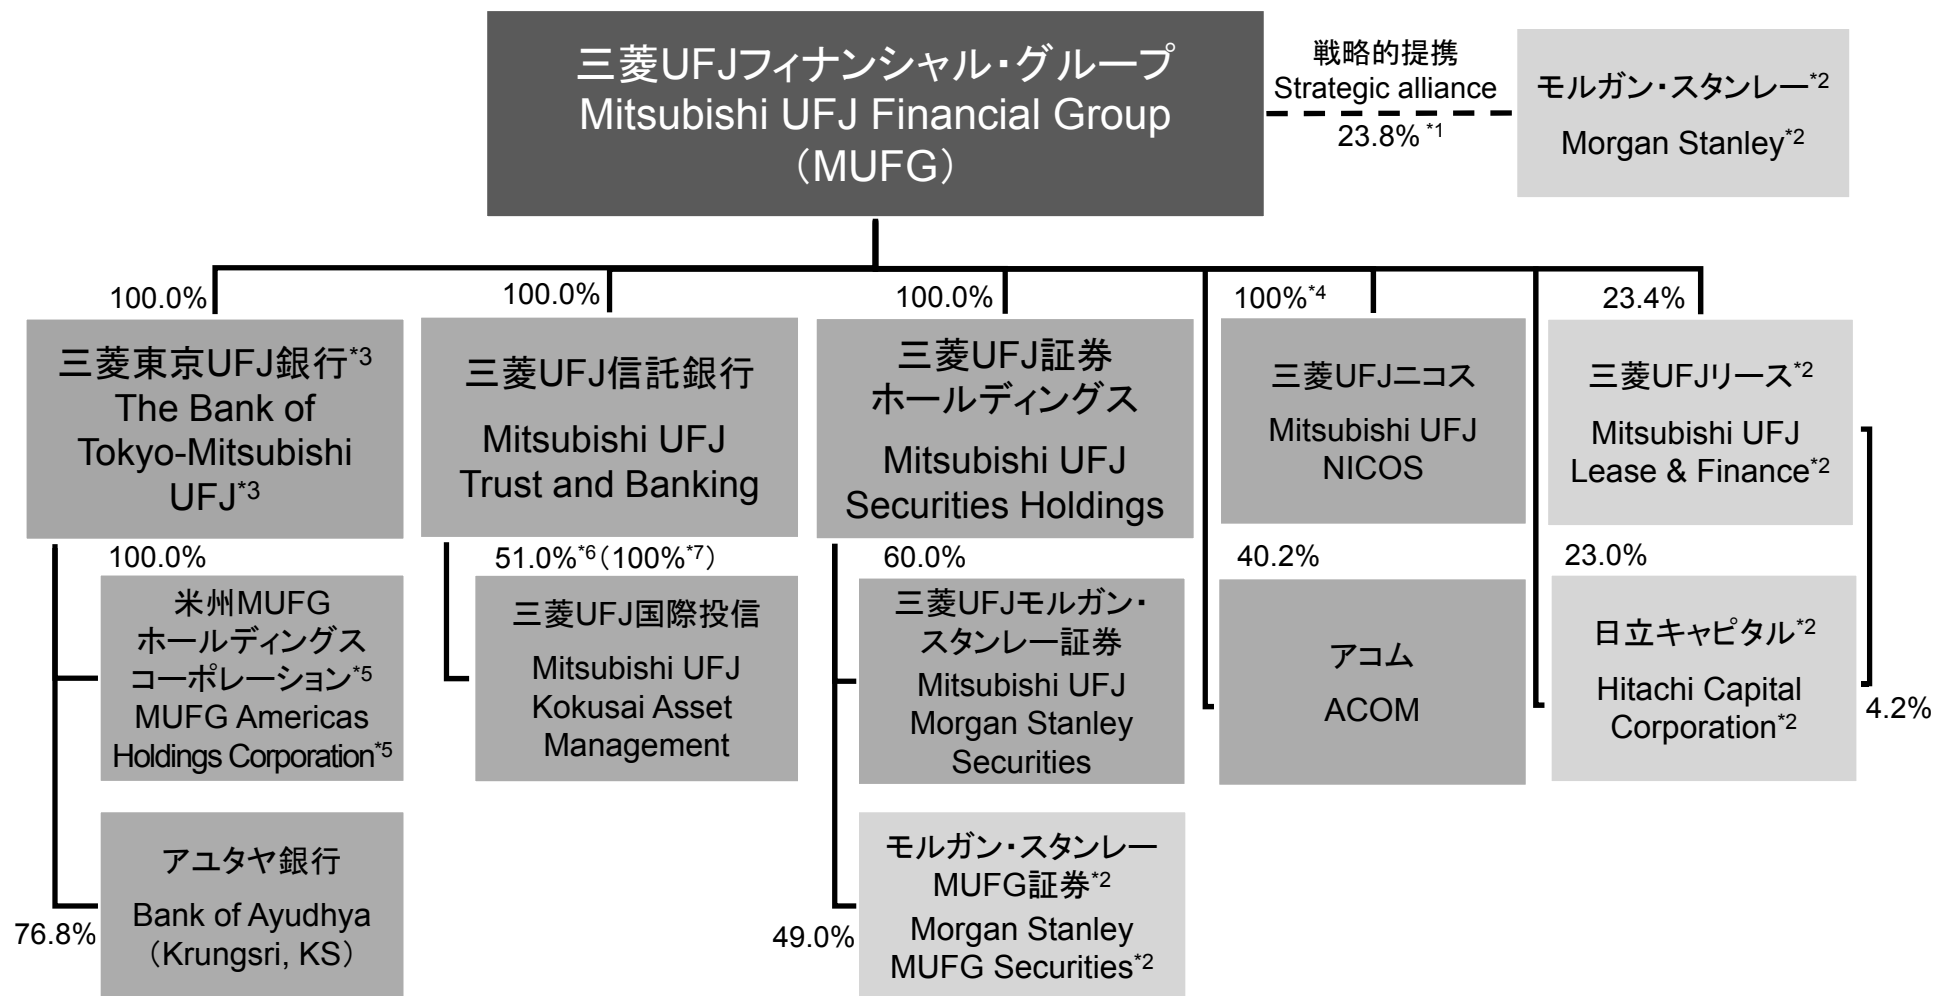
三菱UFJフィナンシャル・グループ
Mitsubishi UFJ Financial Group
（MUFG）

戦略的提携
Strategic alliance
23.8% $^{*1}$

モルガン・スタンレー$^{*2}$
Morgan Stanley$^{*2}$

100.0%
三菱東京UFJ銀行$^{*3}$
The Bank of Tokyo-Mitsubishi UFJ$^{*3}$

100.0%
米州MUFGホールディングスコーポレーション$^{*5}$
MUFG Americas Holdings Corporation$^{*5}$

76.8%
アユタヤ銀行
Bank of Ayudhya
（Krungsri, KS）

100.0%
三菱UFJ信託銀行
Mitsubishi UFJ Trust and Banking

51.0%$^{*6}$（100%$^{*7}$）
三菱UFJ国際投信
Mitsubishi UFJ Kokusai Asset Management

100.0%
三菱UFJ証券ホールディングス
Mitsubishi UFJ Securities Holdings

60.0%
三菱UFJモルガン・スタンレー証券
Mitsubishi UFJ Morgan Stanley Securities

49.0%
モルガン・スタンレーMUFG証券$^{*2}$
Morgan Stanley MUFG Securities$^{*2}$

100%$^{*4}$
三菱UFJニコス
Mitsubishi UFJ NICOS

40.2%
アコム
ACOM

23.4%
三菱UFJリース$^{*2}$
Mitsubishi UFJ Lease & Finance$^{*2}$

23.0%
日立キャピタル$^{*2}$
Hitachi Capital Corporation$^{*2}$

4.2%